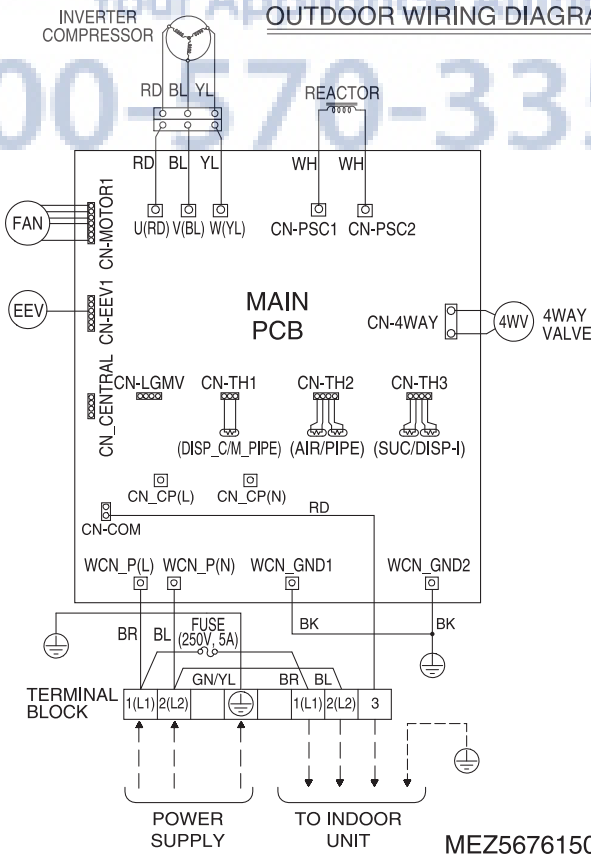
INVERTER COMPRESSOR

OUTDOOR WIRING DIAGRA

00-570-33

RD BL YL

REACTOR

RD BL YL

WH WH

FAN

CN-MOTOR1

U(RD) V(BL) W(YL)

CN-PSC1 CN-PSC2

EEV

CN-EEV1

MAIN PCB

CN-4WAY

4WV

4WAY VALVE

CN_CENTRAL

CN-LGMV

CN-TH1

CN-TH2

CN-TH3

(DISP_C/M_PIPE) (AIR/PIPE) (SUC/DISP-I)

CN_CP(L) CN_CP(N)

RD

CN-COM

WCN_P(L) WCN_P(N) WCN_GND1 WCN_GND2

BR BL

FUSE (250V, 5A)

BK

BK

GN/YL

BR BL

TERMINAL BLOCK

1(L1) 2(L2)

1(L1) 2(L2) 3

POWER SUPPLY

TO INDOOR UNIT

MEZ5676150